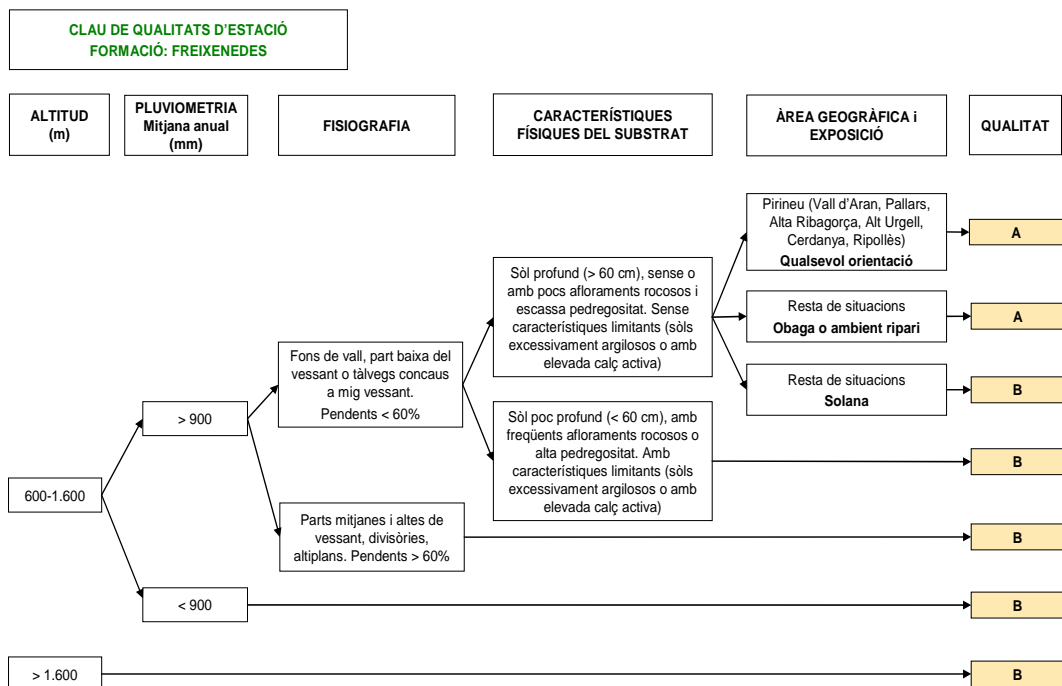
CLAU DE QUALITATS D'ESTACIÓ
FORMACIÓ: FREIXENEDES

ALTITUD (m)

PLUVIOMETRIA Mitjana anual (mm)

FISIOGRAFIA

CARACTERÍSTIQUES FÍSIQUES DEL SUBSTRAT

ÀREA GEOGRÀFICA i EXPOSICIÓ

QUALITAT

Pirineu (Vall d'Aran, Pallars, Alta Ribagorça, Alt Urgell, Cerdanya, Ripollès)
Qualsevol orientació

A

Sòl profund (> 60 cm), sense o amb pocs afloraments rocosos i escassa pedregositat. Sense característiques limitants (sòls excessivament argilosos o amb elevada calç activa)

Resta de situacions
Obaga o ambient ripari

A

Fons de vall, part baixa del vessant o tàlvegs concaus a mig vessant.
Pendents < 60%

Resta de situacions
Solana

B

> 900

Sòl poc profund (< 60 cm), amb freqüents afloraments rocosos o alta pedregositat. Amb característiques limitants (sòls excessivament argilosos o amb elevada calç activa)

B

600-1.600

Parts mitjanes i altes de vessant, divisòries, altiplans. Pendents > 60%

B

< 900

B

> 1.600

B